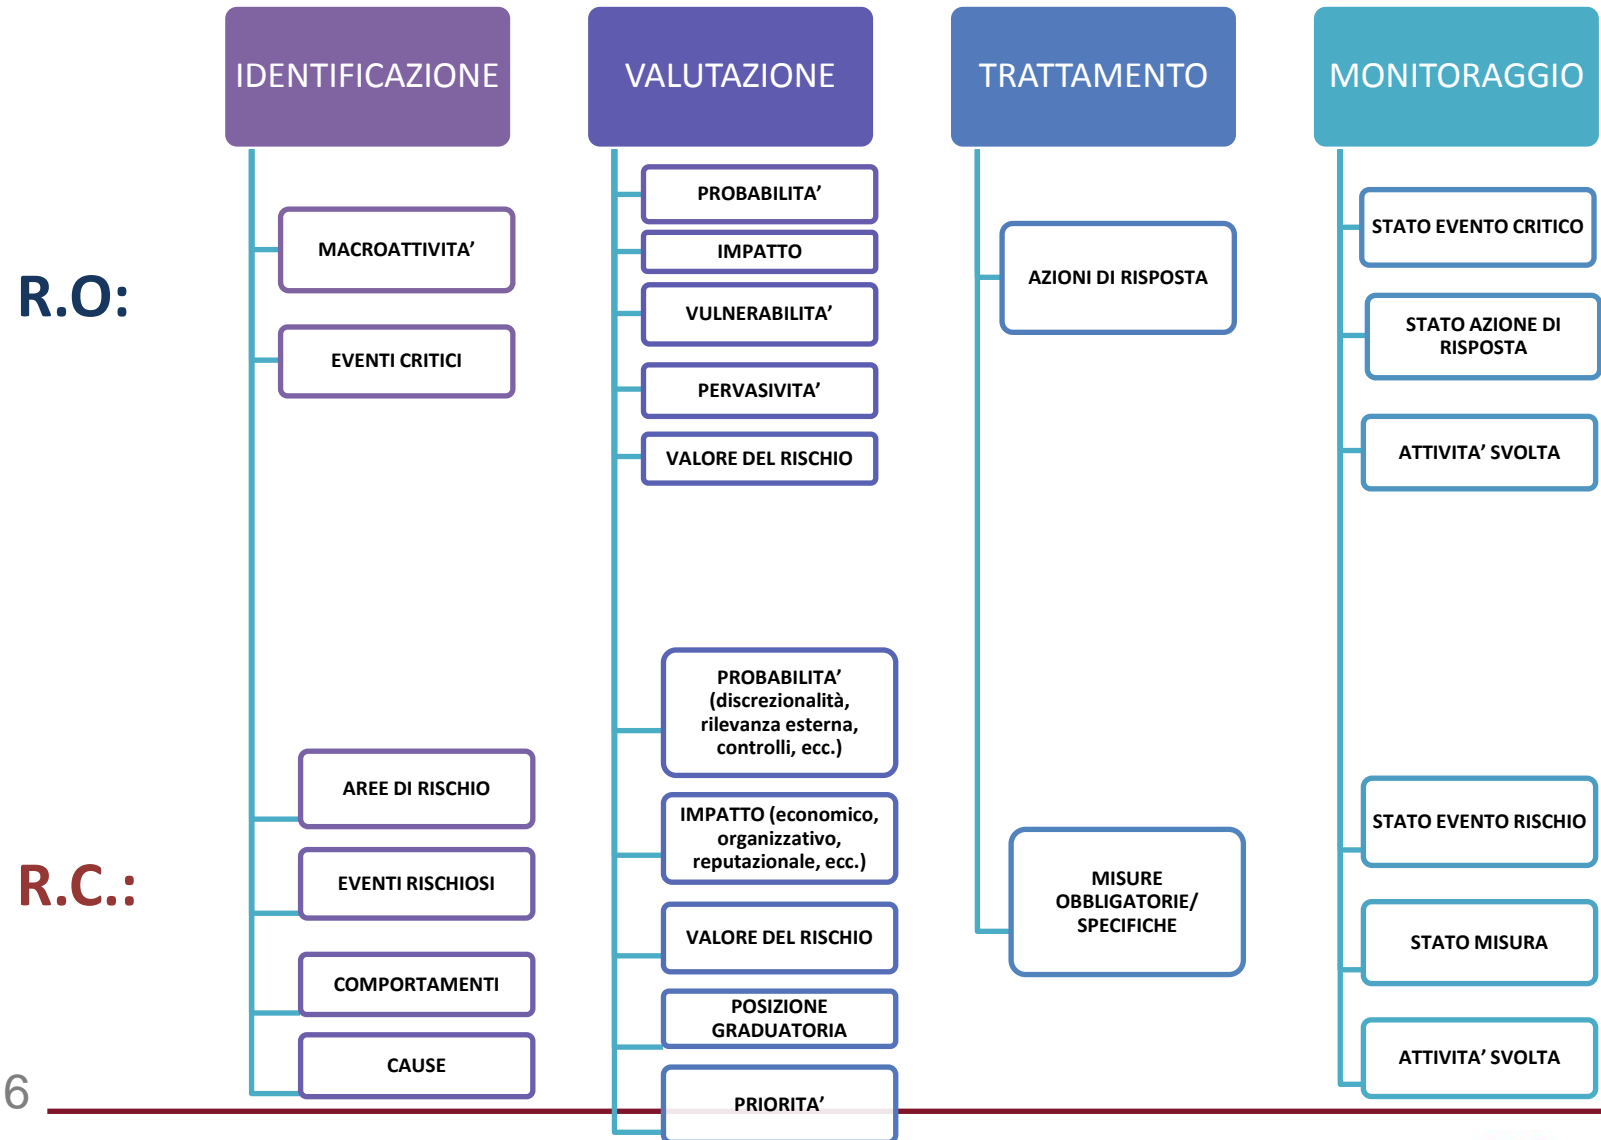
IDENTIFICAZIONE

VALUTAZIONE

TRATTAMENTO

MONITORAGGIO

R.O:

MACROATTIVITA’

EVENTI CRITICI

PROBABILITA’

IMPATTO

VULNERABILITA’

PERVASIVITA’

VALORE DEL RISCHIO

AZIONI DI RISPOSTA

STATO EVENTO CRITICO

STATO AZIONE DI RISPOSTA

ATTIVITA’ SVOLTA

R.C.:

AREE DI RISCHIO

EVENTI RISCHIOSI

COMPORTAMENTI

CAUSE

PROBABILITA’ (discrezionalità, rilevanza esterna, controlli, ecc.)

IMPATTO (economico, organizzativo, reputazionale, ecc.)

VALORE DEL RISCHIO

POSIZIONE GRADUATORIA

PRIORITA’

MISURE OBBLIGATORIE/ SPECIFICHE

STATO EVENTO RISCHIO

STATO MISURA

ATTIVITA’ SVOLTA

6